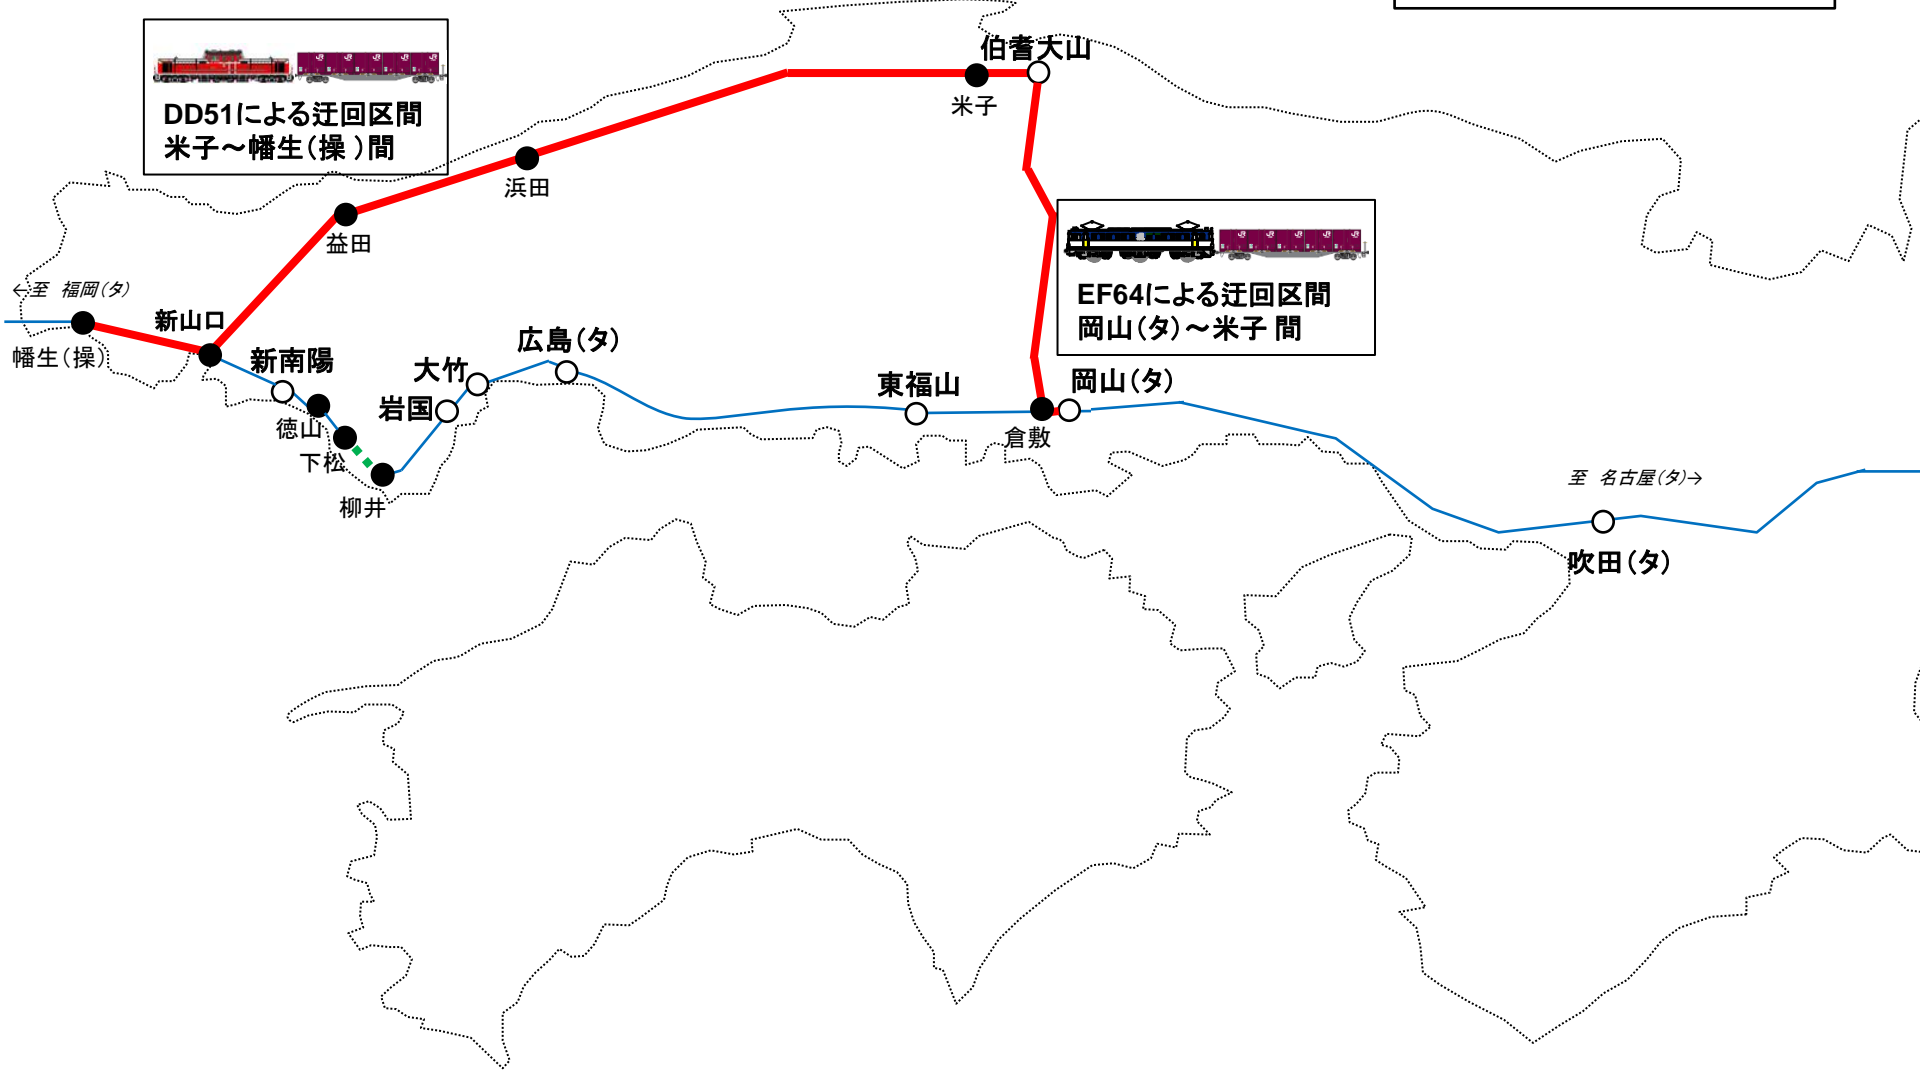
DD51による迂回区間
米子～幡生（操）間

伯耆大山
米子
浜田
益田

EF64による迂回区間
岡山（タ）～米子 間

←至 福岡（タ）
新山口
幡生（操）
新南陽
徳山
下松
柳井
大竹
岩国
広島（タ）
東福山
岡山（タ）
倉敷
至 名古屋（タ）→
吹田（タ）